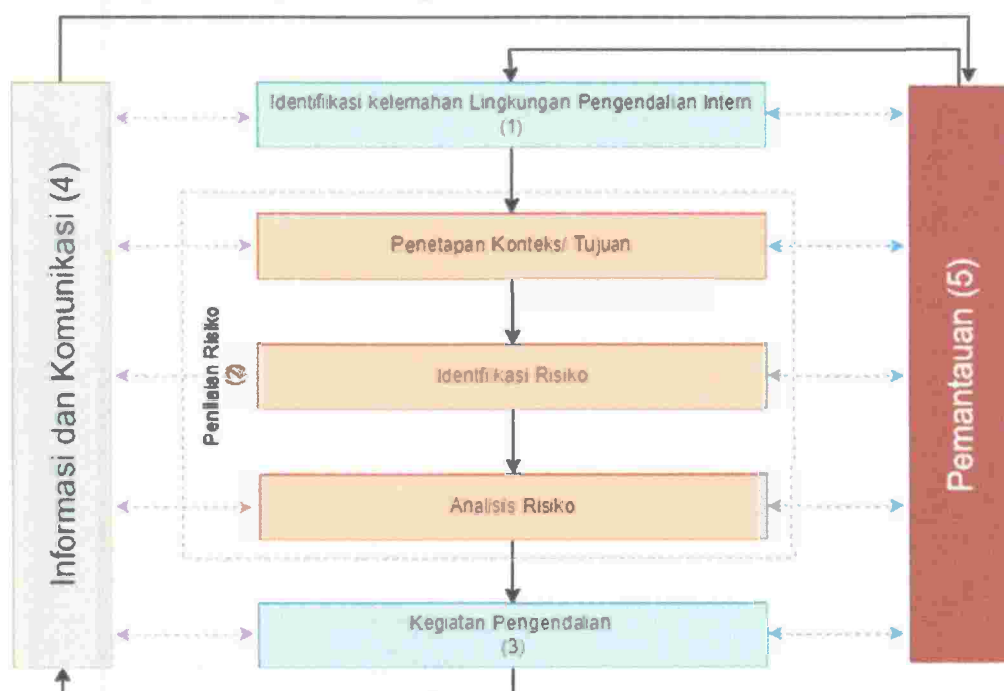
Informasi dan Komunikasi (4)

Identifikasi kelemahan Lingkungan Pengendalian Intern (1)

Penilaian Risiko (2)

Penetapan Konteks/ Tujuan

Identifikasi Risiko

Analisis Risiko

Kegiatan Pengendalian (3)

Pemantauan (5)